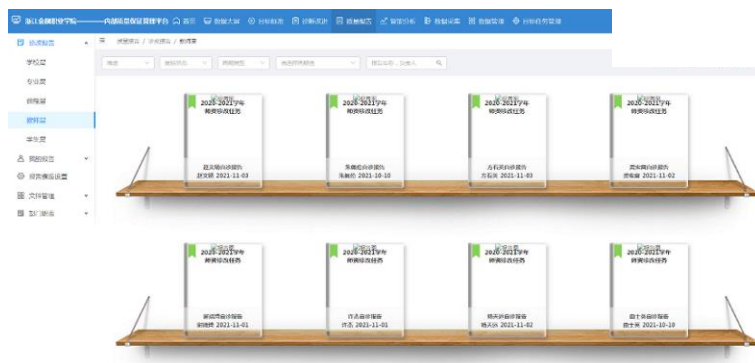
浙江金融职业学院——内部质量保证管理平台 首页 数据大屏 目标任务 诊断改进 质量报告 智能分析 数据采集 数据整体 分析任务管理

诊改报告
学校层
专业层
课程层
教师层
学生层
我的报告
报告模板设置
文件管理
部门数据

首页 / 诊改报告 / 教师层

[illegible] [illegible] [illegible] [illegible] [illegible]

2020-2021学年 教师诊改任务
赵文丽自诊报告
赵文丽 2021-11-03

2020-2021学年 教师诊改任务
朱振的自诊报告
朱振的 2021-10-10

2020-2021学年 教师诊改任务
方石英的诊断报告
方石英 2021-11-03

2020-2021学年 教师诊改任务
贾宏刚自诊报告
贾宏刚 2021-11-02

2020-2021学年 教师诊改任务
郭晓辉自诊报告
郭晓辉 2021-11-01

2020-2021学年 教师诊改任务
许杰自诊报告
许杰 2021-11-01

2020-2021学年 教师诊改任务
杨天乐自诊报告
杨天乐 2021-11-02

2020-2021学年 教师诊改任务
薛士英自诊报告
薛士英 2021-10-10